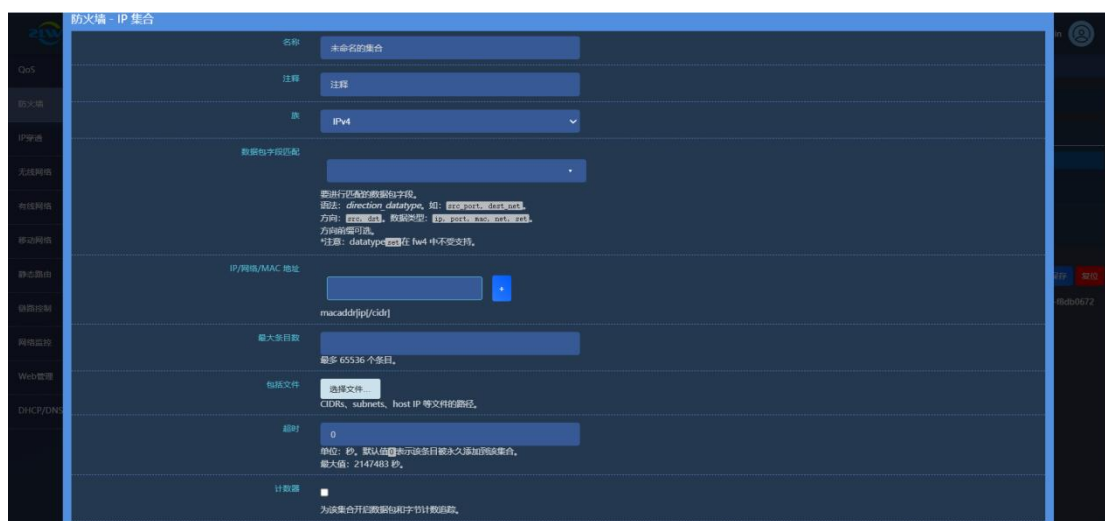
防火墙 - IP 集合

QoS
防火墙
IP穿透
无线网络
有线网络
移动网络
静态路由
链路控制
网络监控
Web管理
DHCP/DNS

名称
未命名的集合

注释
注释

族
IPv4

数据包字段匹配

要进行匹配的数据包字段。
语法：direction_datatype。如：src_port, dest_net。
方向：src, dst。数据类型：ip, port, mac, net, set。
方向前缀可选。
*注意：datatype set 在 fw4 中不受支持。

IP/网络/MAC 地址
+
macaddr|ip[/cidr]

最大条目数
最多 65536 个条目。

包括文件
选择文件...
CIDRs、subnets、host IP 等文件的路径。

超时
0
单位：秒。默认值 0 表示该条目被永久添加到该集合。
最大值：2147483 秒。

计数器
为该集合开启数据包和字节计数跟踪。

in
保存 复位
-f8db0672